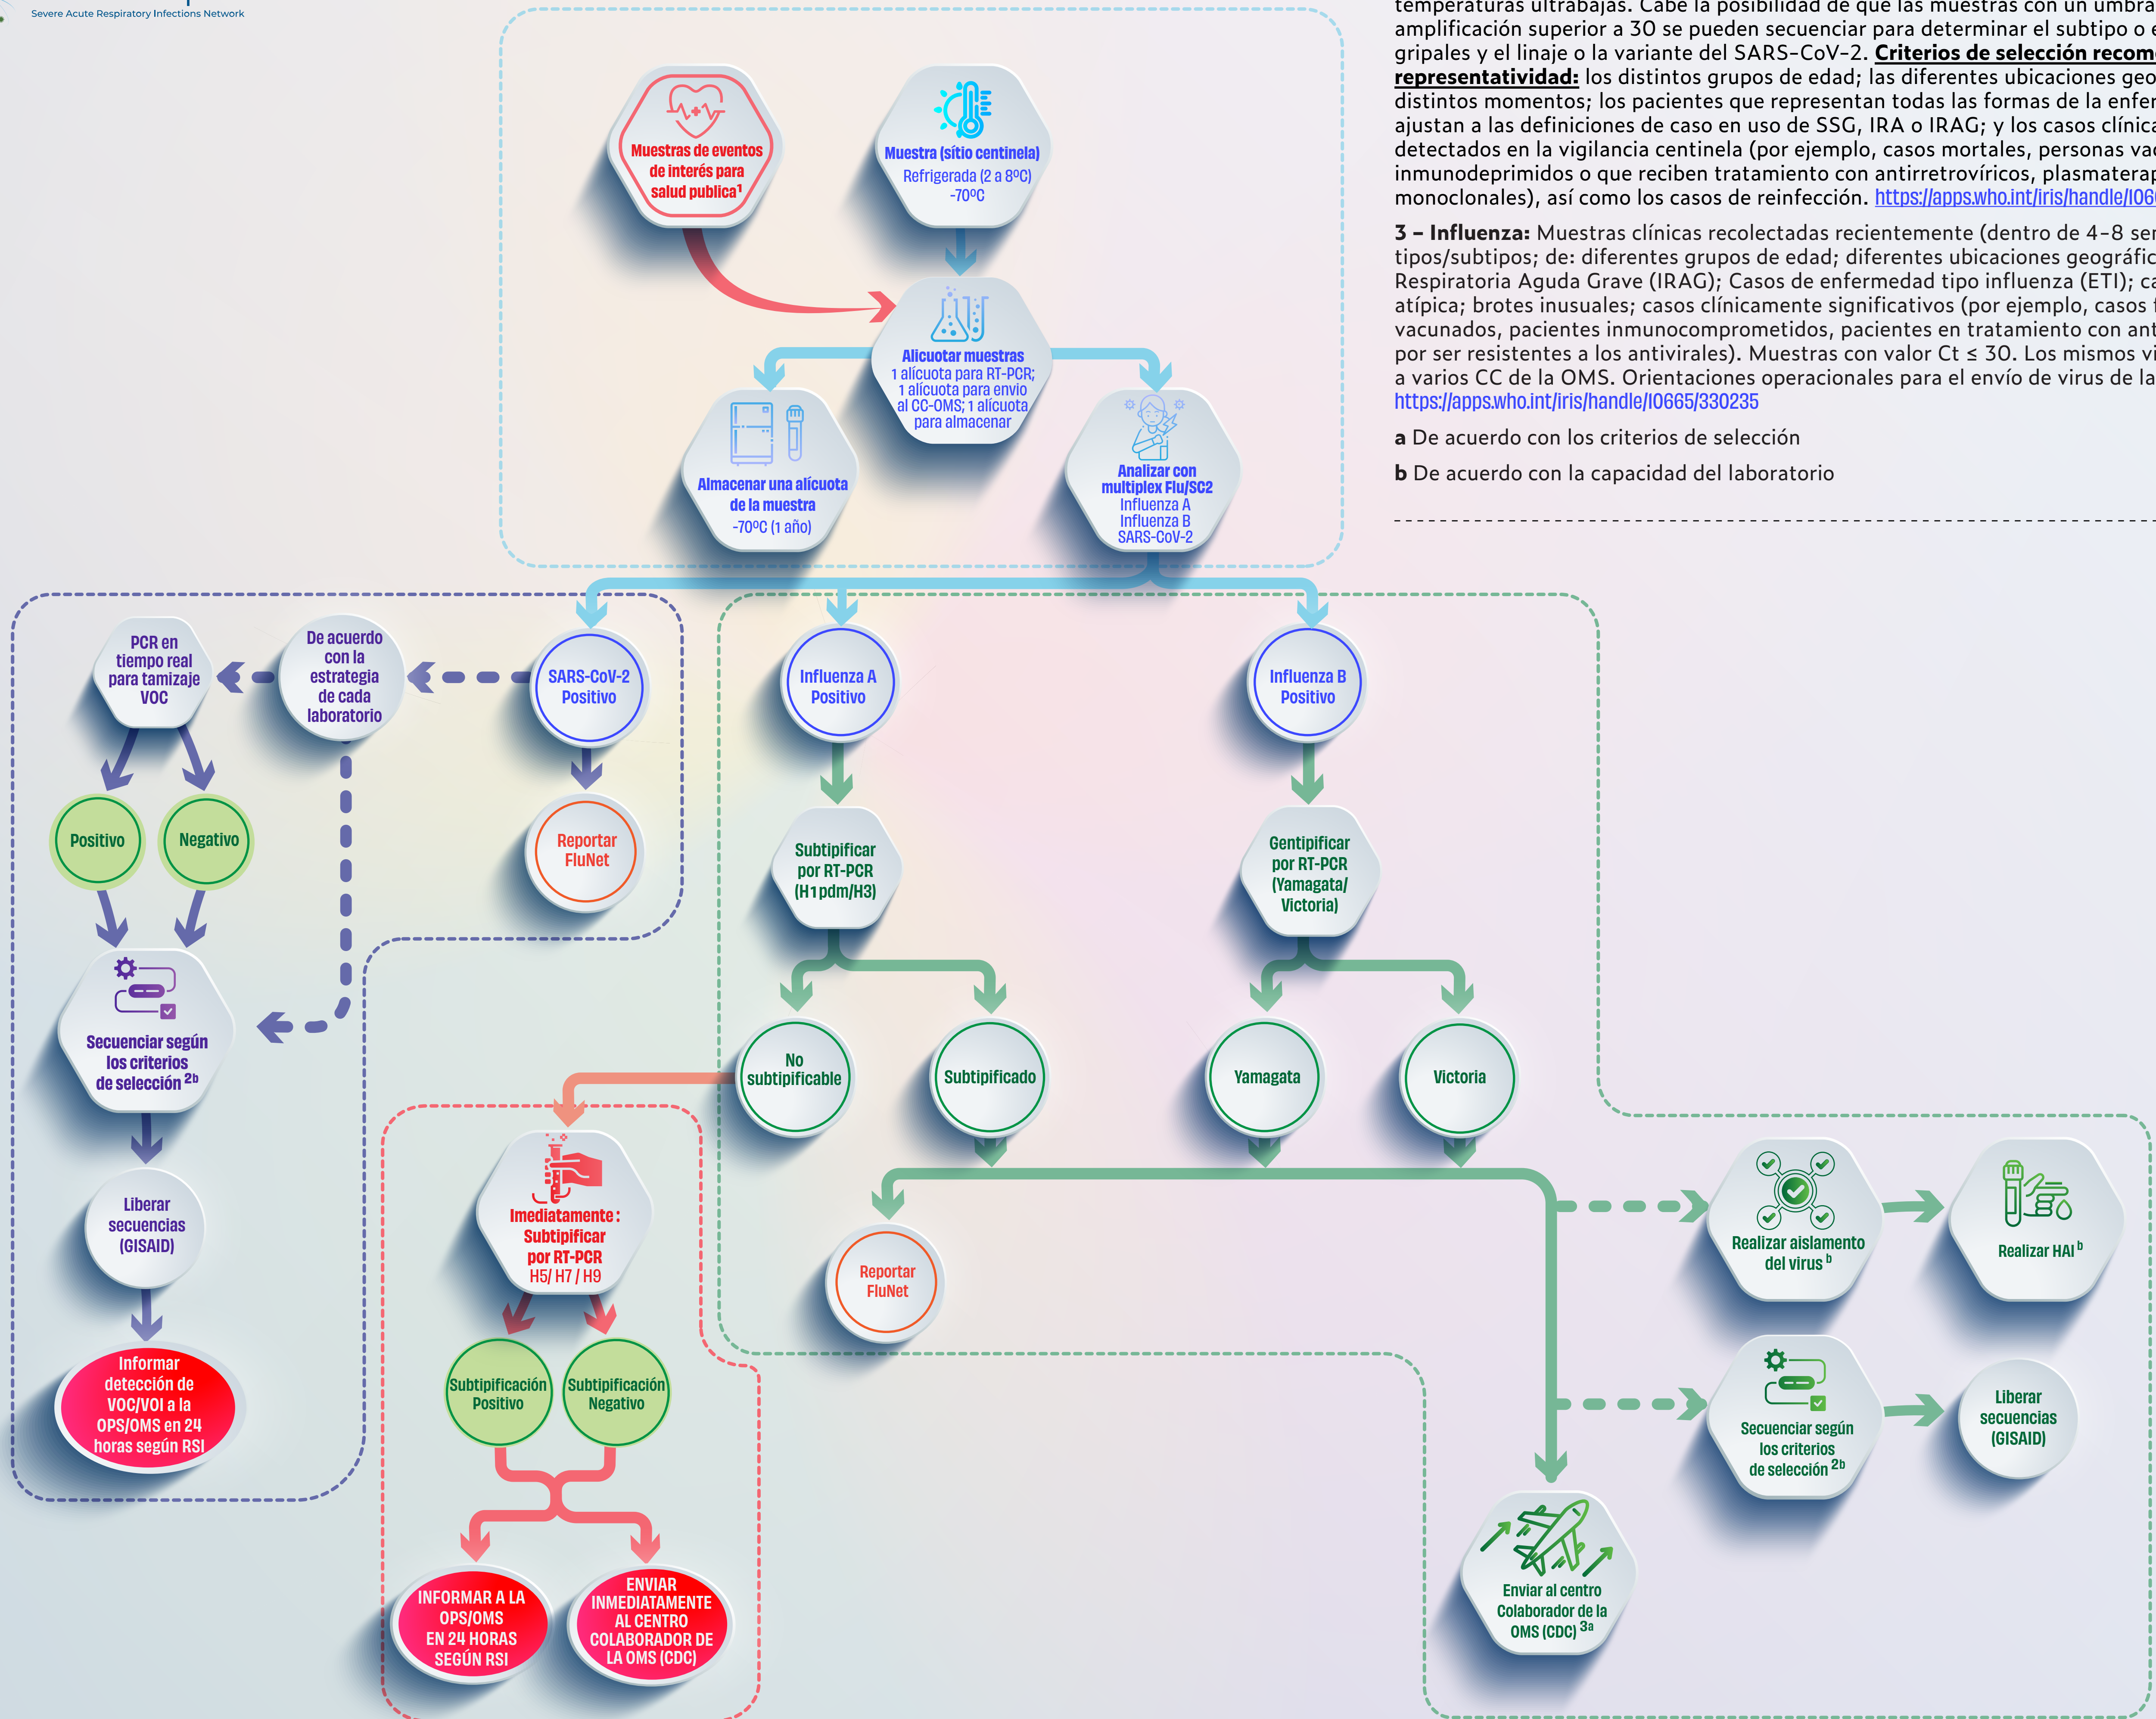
Severe Acute Respiratory Infections Network

Muestras de eventos de interés para salud publica¹

Muestra (sitio centinela)
Refrigerada (2 a 8ºC)
-70ºC

Alicuotar muestras
1 alícuota para RT-PCR; 1 alícuota para envío al CC-OMS; 1 alícuota para almacenar

Almacenar una alícuota de la muestra
-70ºC (1 año)

Analizar con multiplex Flu/SC2
Influenza A
Influenza B
SARS-CoV-2

PCR en tiempo real para tamizaje VOC

De acuerdo con la estrategia de cada laboratorio

SARS-CoV-2 Positivo

Influenza A Positivo

Influenza B Positivo

Positivo

Negativo

Reportar FluNet

Subtipificar por RT-PCR (H1pdm/H3)

Gentipificar por RT-PCR (Yamagata/ Victoria)

Secuenciar según los criterios de selección ²ᵇ

No subtipificable

Subtipificado

Yamagata

Victoria

Liberar secuencias (GISAID)

Imediatamente: Subtipificar por RT-PCR H5/ H7 / H9

Reportar FluNet

Realizar aislamento del virus ᵇ

Realizar HAI ᵇ

Informar detección de VOC/VOI a la OPS/OMS en 24 horas según RSI

Subtipificación Positivo

Subtipificación Negativo

Secuenciar según los criterios de selección ²ᵇ

Liberar secuencias (GISAID)

INFORMAR A LA OPS/OMS EN 24 HORAS SEGÚN RSI

ENVIAR INMEDIATAMENTE AL CENTRO COLABORADOR DE LA OMS (CDC)

Enviar al centro Colaborador de la OMS (CDC) ³ᵃ

temperaturas ultrabajas. Cabe la posibilidad de que las muestras con un umbra amplificación superior a 30 se pueden secuenciar para determinar el subtipo o e gripales y el linaje o la variante del SARS-CoV-2. Criterios de selección recom representatividad: los distintos grupos de edad; las diferentes ubicaciones geo distintos momentos; los pacientes que representan todas las formas de la enfer ajustan a las definiciones de caso en uso de SSG, IRA o IRAG; y los casos clínica detectados en la vigilancia centinela (por ejemplo, casos mortales, personas va inmunodeprimidos o que reciben tratamiento con antirretrovíricos, plasmatera monoclonales), así como los casos de reinfección. https://apps.who.int/iris/handle/106

3 – Influenza: Muestras clínicas recolectadas recientemente (dentro de 4-8 se tipos/subtipos; de: diferentes grupos de edad; diferentes ubicaciones geográfi Respiratoria Aguda Grave (IRAG); Casos de enfermedad tipo influenza (ETI); ca atípica; brotes inusuales; casos clínicamente significativos (por ejemplo, casos vacunados, pacientes inmunocomprometidos, pacientes en tratamiento con ant por ser resistentes a los antivirales). Muestras con valor Ct ≤ 30. Los mismos v a varios CC de la OMS. Orientaciones operacionales para el envío de virus de la https://apps.who.int/iris/handle/10665/330235

a De acuerdo con los criterios de selección

b De acuerdo con la capacidad del laboratorio